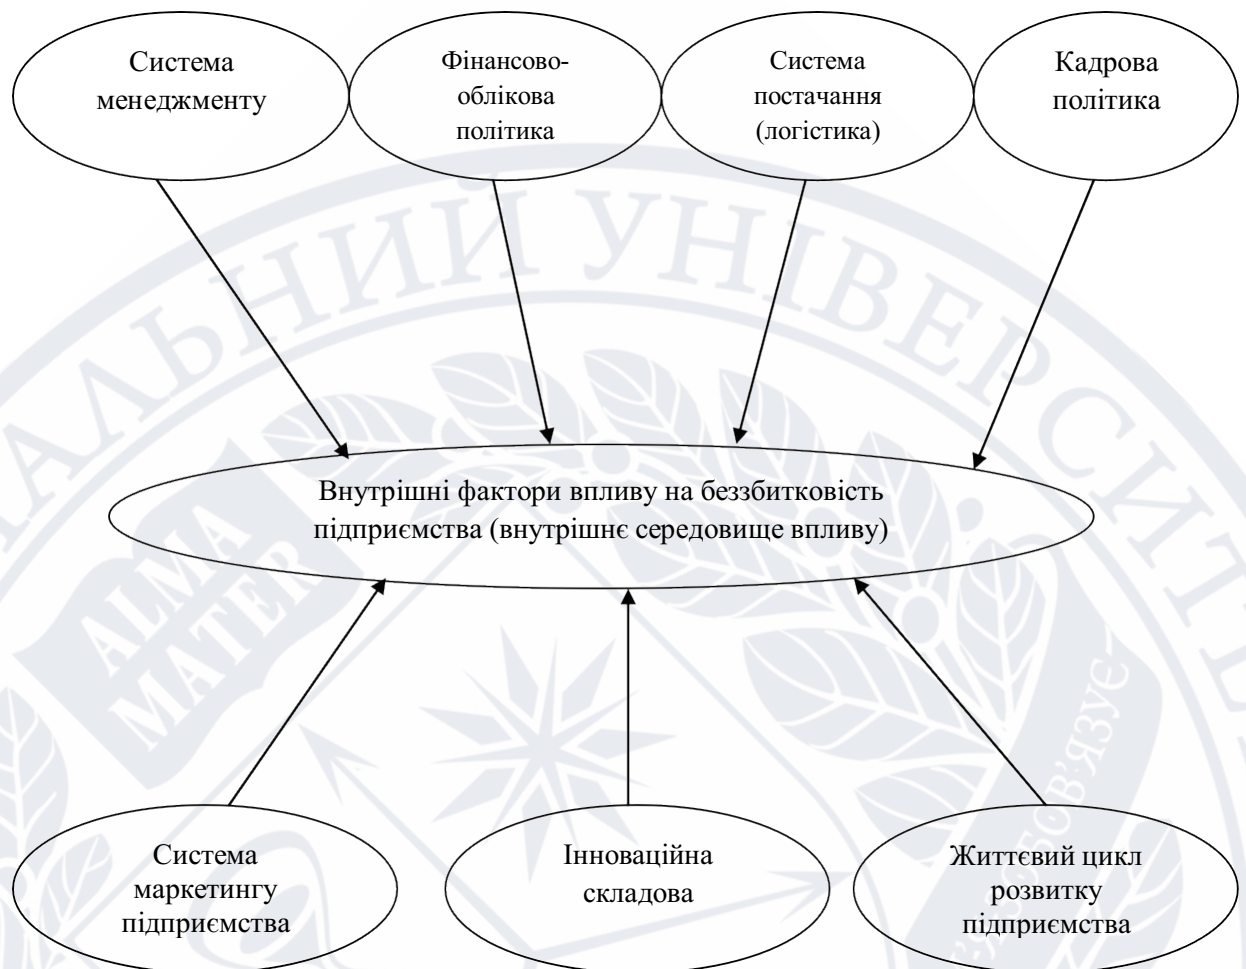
Система менеджменту

Фінансово-облікова політика

Система постачання (логістика)

Кадрова політика

Внутрішні фактори впливу на беззбитковість підприємства (внутрішнє середовище впливу)

Система маркетингу підприємства

Інноваційна складова

Життєвий цикл розвитку підприємства

АЛЬНИЙ УНІВЕРСИТ

ALMA MATER

зобов'язує